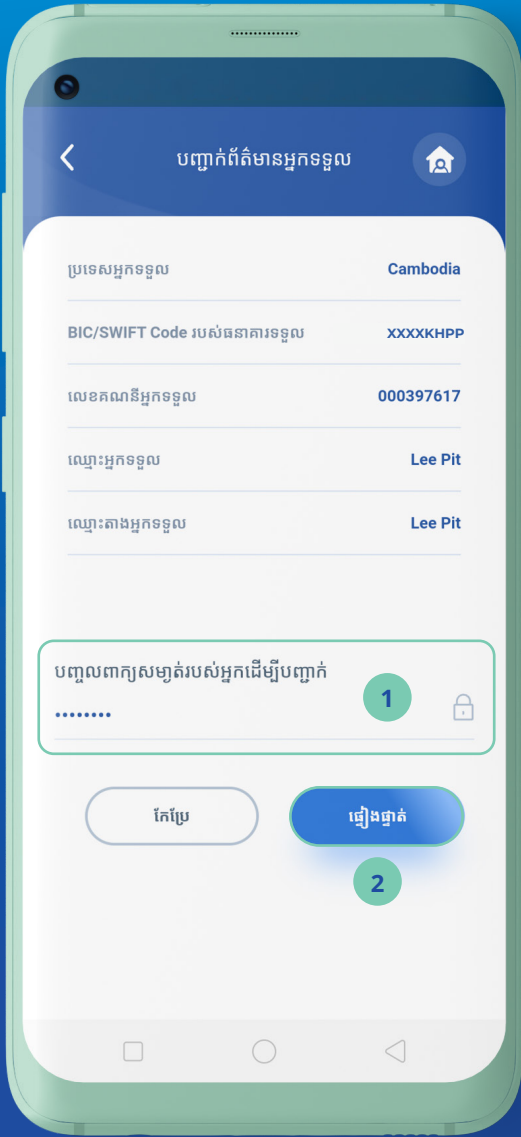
បញ្ជាក់ព័ត៌មានអ្នកទទួល

ប្រទេសអ្នកទទួល Cambodia

BIC/SWIFT Code របស់ធនាគារទទួល XXXXKHPP

លេខគណនីអ្នកទទួល 000397617

ឈ្មោះអ្នកទទួល Lee Pit

ឈ្មោះតាងអ្នកទទួល Lee Pit

បញ្ចូលពាក្យសម្ងាត់របស់អ្នកដើម្បីបញ្ជាក់
••••••••

1

កែប្រែ

ផ្ទៀងផ្ទាត់

2